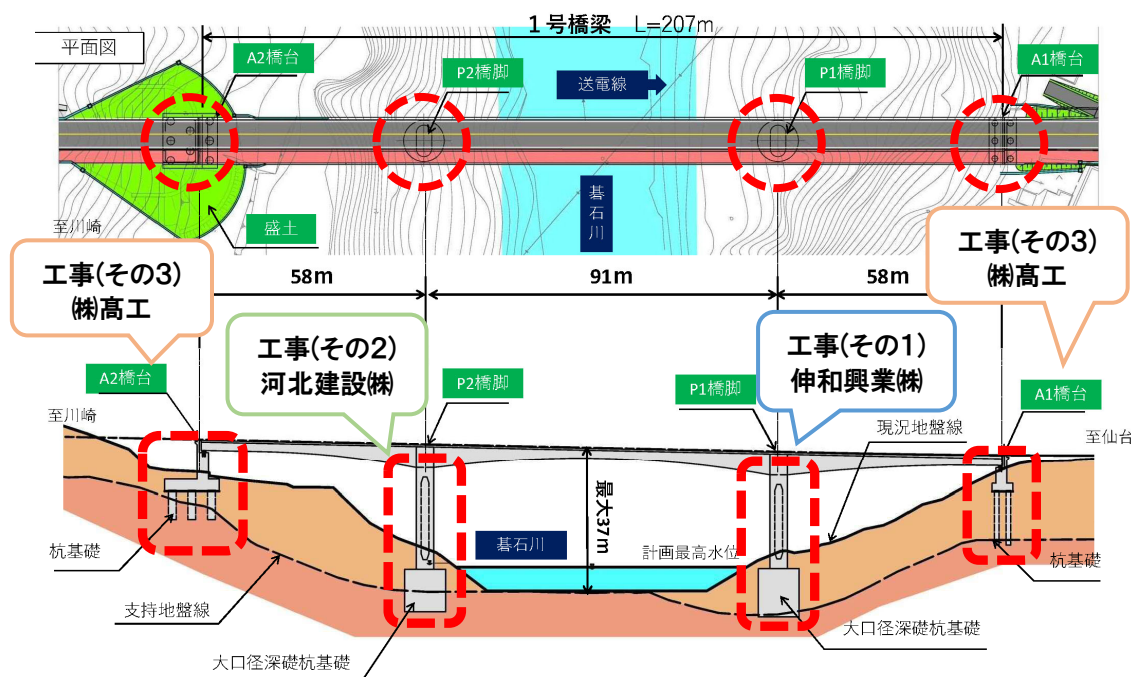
1号橋梁　L=207m

平面図

A2橋台

P2橋脚

送電線

P1橋脚

A1橋台

碁石川

至川崎

盛土

工事(その3)
㈱高工

工事(その3)
㈱高工

58m

91m

58m

工事(その2)
河北建設㈱

工事(その1)
伸和興業㈱

A2橋台

P2橋脚

P1橋脚

A1橋台

至川崎

現況地盤線

至仙台

最大37m

碁石川

計画最高水位

杭基礎

杭基礎

支持地盤線

大口径深礎杭基礎

大口径深礎杭基礎